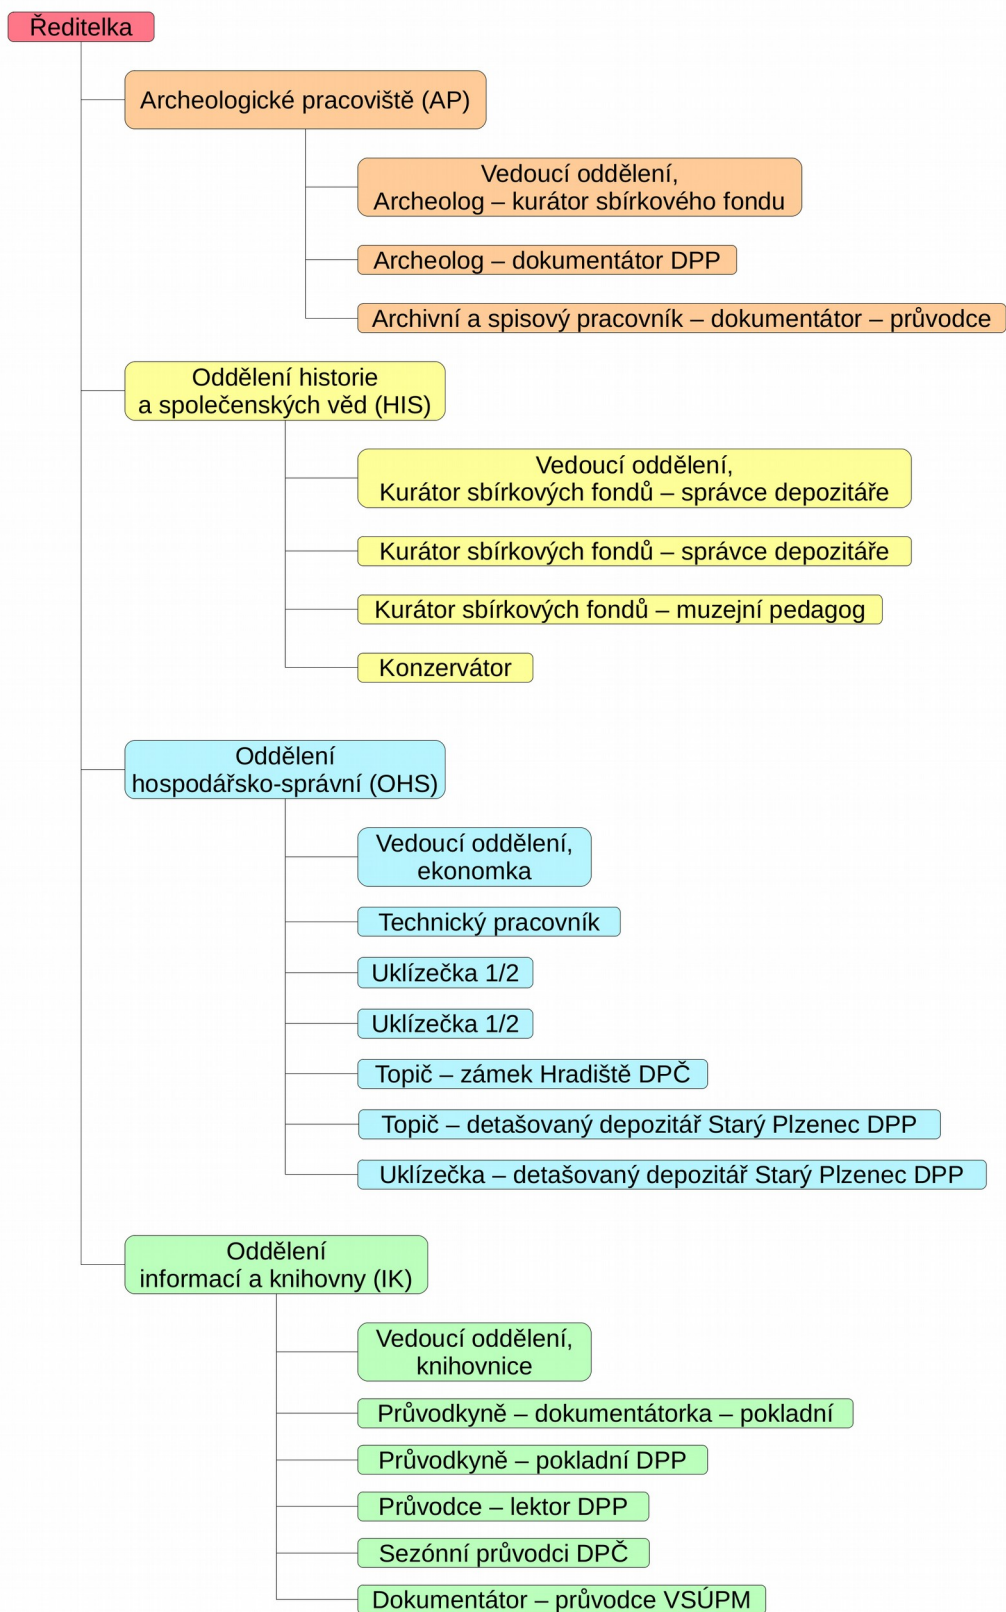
Ředitelka

Archeologické pracoviště (AP)

Vedoucí oddělení, Archeolog – kurátor sbírkového fondu

Archeolog – dokumentátor DPP

Archivní a spisový pracovník – dokumentátor – průvodce

Oddělení historie a společenských věd (HIS)

Vedoucí oddělení, Kurátor sbírkových fondů – správce depozitáře

Kurátor sbírkových fondů – správce depozitáře

Kurátor sbírkových fondů – muzejní pedagog

Konzervátor

Oddělení hospodářsko-správní (OHS)

Vedoucí oddělení, ekonomka

Technický pracovník

Uklízečka 1/2

Uklízečka 1/2

Topič – zámek Hradiště DPČ

Topič – detašovaný depozitář Starý Plzenec DPP

Uklízečka – detašovaný depozitář Starý Plzenec DPP

Oddělení informací a knihovny (IK)

Vedoucí oddělení, knihovnice

Průvodkyně – dokumentátorka – pokladní

Průvodkyně – pokladní DPP

Průvodce – lektor DPP

Sezónní průvodci DPČ

Dokumentátor – průvodce VSÚPM